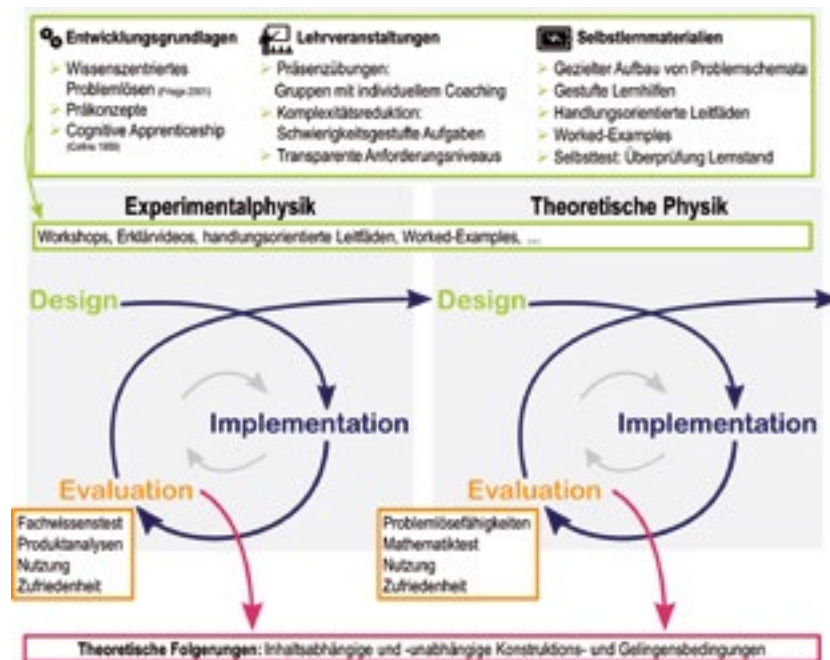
Entwicklungsgrundlagen
➢ Wissenszentriertes Problemlösen (Friege 2001)
➢ Präkonzepte
➢ Cognitive Apprenticeship (Collins 1989)

Lehrveranstaltungen
➢ Präsenzübungen: Gruppen mit individuellem Coaching
➢ Komplexitätsreduktion: Schwierigkeitsgestufte Aufgaben
➢ Transparente Anforderungsniveaus

Selbstlernmaterialien
➢ Gezielter Aufbau von Problemschemata
➢ Gestufte Lernhilfen
➢ Handlungsorientierte Leitfäden
➢ Worked-Examples
➢ Selbsttest: Überprüfung Lernstand

Experimentalphysik

Theoretische Physik

Workshops, Erklärvideos, handlungsorientierte Leitfäden, Worked-Examples, ...

Design

Implementation

Evaluation

Design

Implementation

Evaluation

Fachwissenstest
Produktanalysen
Nutzung
Zufriedenheit

Problemlösefähigkeiten
Mathematiktest
Nutzung
Zufriedenheit

Theoretische Folgerungen: Inhaltsabhängige und -unabhängige Konstruktions- und Gelingensbedingungen